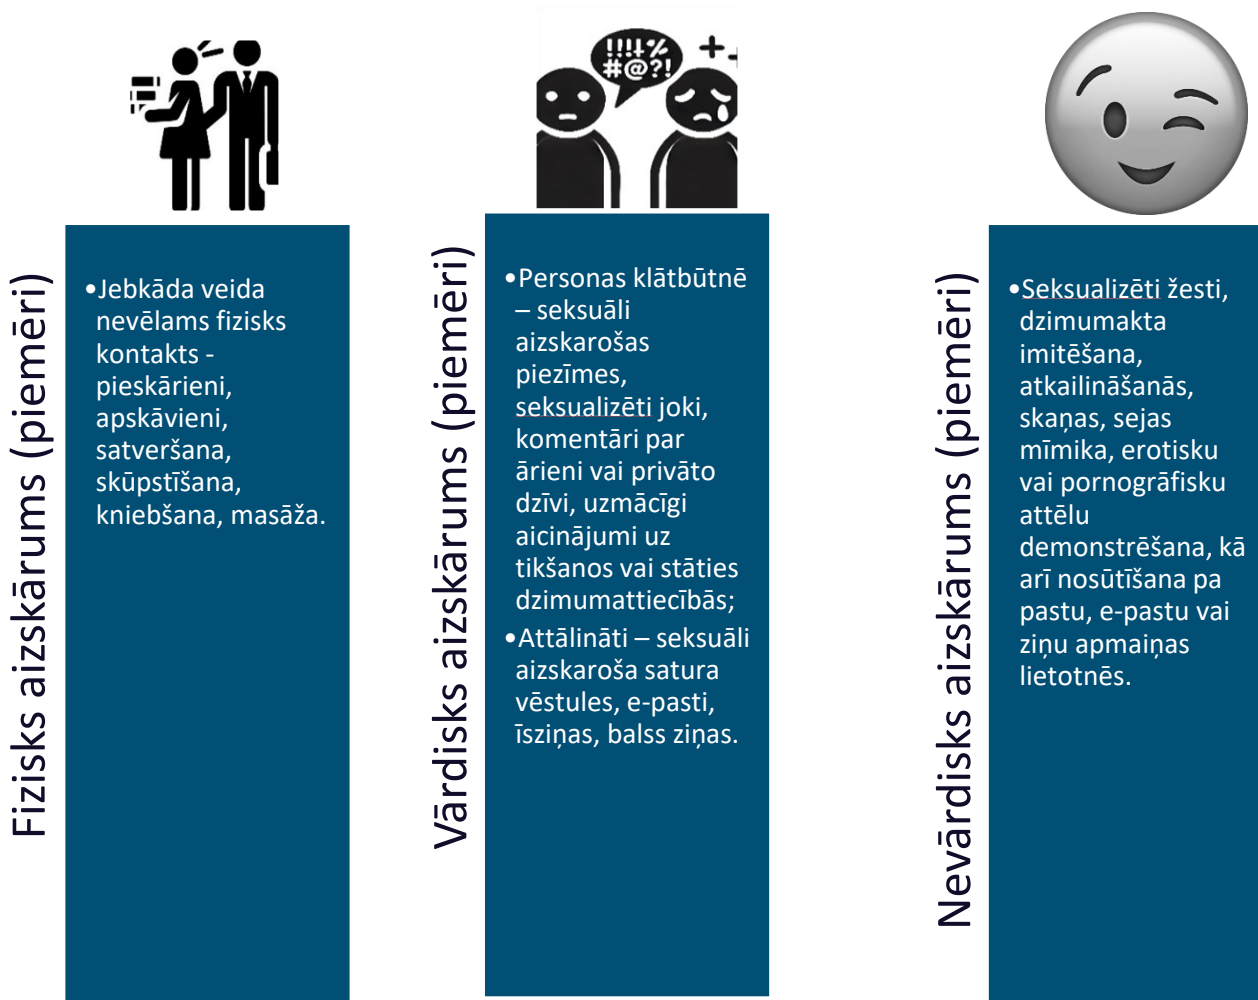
Fizisks aizskārums (piemēri)

•Jebkāda veida nevēlams fizisks kontakts - pieskārieni, apskāvieni, satveršana, skūpstīšana, kniebšana, masāža.

!!!!%
#@?!

Vārdisks aizskārums (piemēri)

•Personas klātbūtnē – seksuāli aizskarošas piezīmes, seksualizēti joki, komentāri par ārieni vai privāto dzīvi, uzmācīgi aicinājumi uz tikšanos vai stāties dzimumattiecībās;

•Attālināti – seksuāli aizskaroša satura vēstules, e-pasti, īsziņas, balss ziņas.

Nevārdisks aizskārums (piemēri)

•Seksualizēti žesti, dzimumakta imitēšana, atkailināšanās, skaņas, sejas mīmika, erotisku vai pornogrāfisku attēlu demonstrēšana, kā arī nosūtīšana pa pastu, e-pastu vai ziņu apmaiņas lietotnēs.